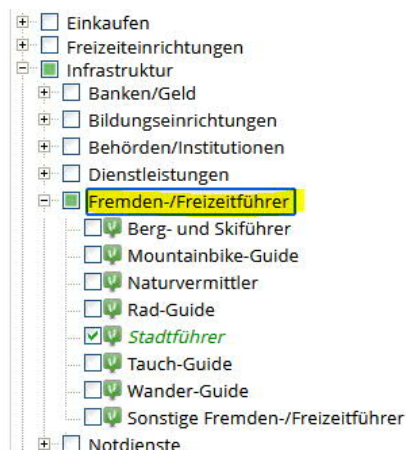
Einkaufen
Freizeiteinrichtungen
Infrastruktur
Banken/Geld
Bildungseinrichtungen
Behörden/Institutionen
Dienstleistungen
Fremden-/Freizeitführer
Berg- und Skiführer
Mountainbike-Guide
Naturvermittler
Rad-Guide
Stadtführer
Tauch-Guide
Wander-Guide
Sonstige Fremden-/Freizeitführer
Notdienste